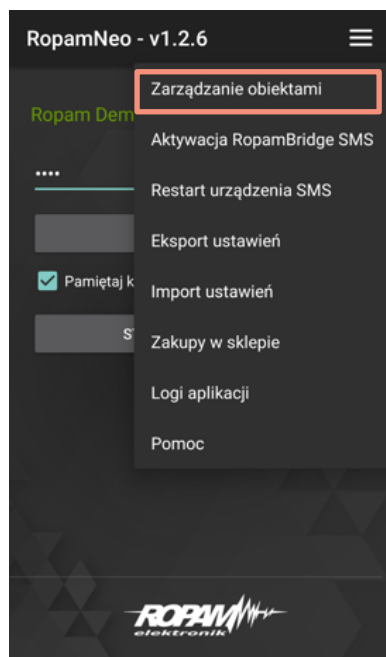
RopamNeo - v1.2.6

Ropam Dem

••••

Pamiętaj k

S

Zarządzanie obiektami

Aktywacja RopamBridge SMS

Restart urządzenia SMS

Eksport ustawień

Import ustawień

Zakupy w sklepie

Logi aplikacji

Pomoc

ROPAM elektronik